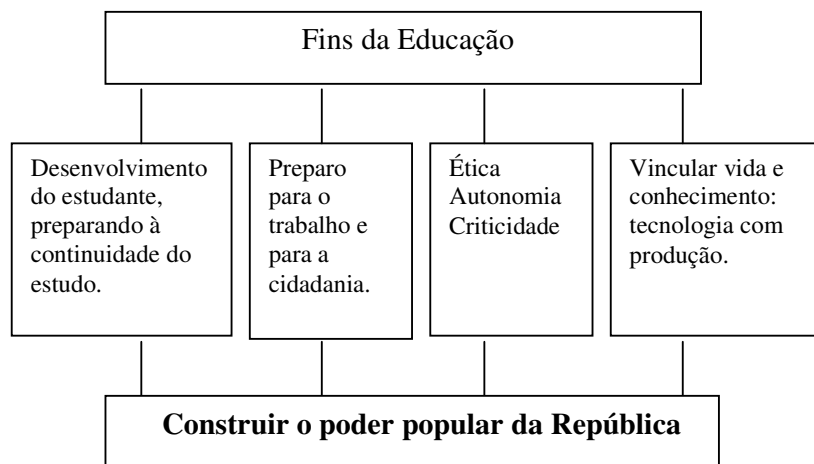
Fins da Educação

Desenvolvimento do estudante, preparando à continuidade do estudo.

Preparo para o trabalho e para a cidadania.

Ética
Autonomia
Criticidade

Vincular vida e conhecimento: tecnologia com produção.

**Construir o poder popular da República**